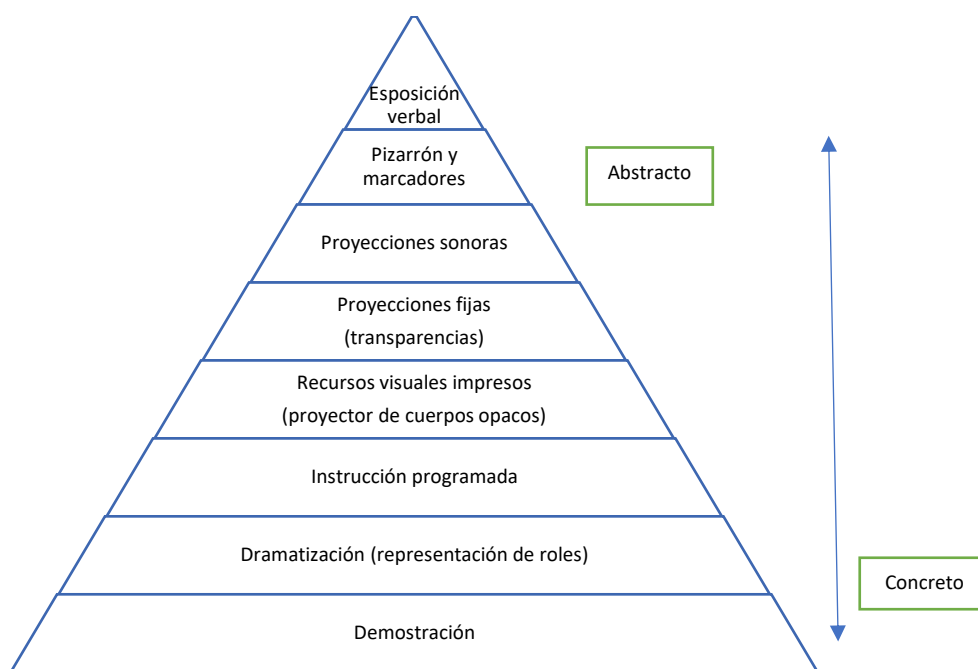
Esposición verbal

Pizarrón y marcadores

Abstracto

Proyecciones sonoras

Proyecciones fijas (transparencias)

Recursos visuales impresos (proyector de cuerpos opacos)

Instrucción programada

Dramatización (representación de roles)

Concreto

Demostración